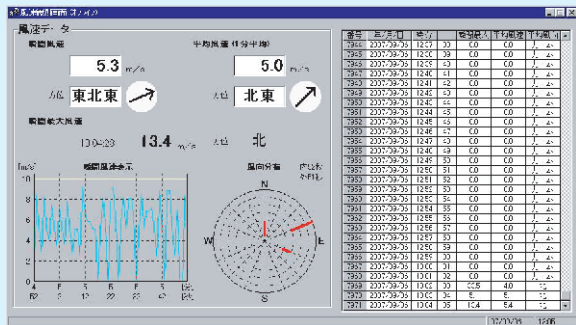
風速データ

瞬間風速

5.3 m/s

方位 東北東

平均風速（10分平均）

5.0 m/s

方位 北東

瞬間最大風速

10:04:28 13.4 m/s 方位 北

m/s 瞬間風速表示

風向分布

N

W

E

S

| 番号 | 年月日 | 時分 | | 瞬間最大 | 平均風速 | 平均風向 |
|---|---|---|---|---|---|---|
| 1944 | 2007/08/26 | 1237 | 30 | 0.0 | 0.0 | |
| 1945 | 2007/08/26 | 1238 | 39 | 0.0 | 0.0 | |
| 1946 | 2007/08/26 | 1239 | 40 | 0.0 | 0.0 | |
| 1947 | 2007/08/26 | 1240 | 41 | 0.0 | 0.0 | |
| 1948 | 2007/08/26 | 1241 | 42 | 0.0 | 0.0 | |
| 1949 | 2007/08/26 | 1242 | 43 | 0.0 | 0.0 | |
| 1950 | 2007/08/26 | 1243 | 44 | 0.0 | 0.0 | |
| 1951 | 2007/08/26 | 1244 | 45 | 0.0 | 0.0 | |
| 1952 | 2007/08/26 | 1245 | 46 | 0.0 | 0.0 | |
| 1953 | 2007/08/26 | 1246 | 47 | 0.0 | 0.0 | |
| 1954 | 2007/08/26 | 1247 | 48 | 0.0 | 0.0 | |
| 1955 | 2007/08/26 | 1248 | 49 | 0.0 | 0.0 | |
| 1956 | 2007/08/26 | 1249 | 50 | 0.0 | 0.0 | |
| 1957 | 2007/08/26 | 1250 | 51 | 0.0 | 0.0 | |
| 1958 | 2007/08/26 | 1251 | 52 | 0.0 | 0.0 | |
| 1959 | 2007/08/26 | 1252 | 53 | 0.0 | 0.0 | |
| 1960 | 2007/08/26 | 1253 | 54 | 0.0 | 0.0 | |
| 1961 | 2007/08/26 | 1254 | 55 | 0.0 | 0.0 | |
| 1962 | 2007/08/26 | 1255 | 56 | 0.0 | 0.0 | |
| 1963 | 2007/08/26 | 1256 | 57 | 0.0 | 0.0 | |
| 1964 | 2007/08/26 | 1257 | 58 | 0.0 | 0.0 | |
| 1965 | 2007/08/26 | 1258 | 59 | 0.0 | 0.0 | |
| 1966 | 2007/08/26 | 1259 | 00 | 0.0 | 0.0 | |
| 1967 | 2007/08/26 | 1300 | 01 | 0.0 | 0.0 | |
| 1968 | 2007/08/26 | 1301 | 02 | 0.0 | 0.0 | |
| 1969 | 2007/08/26 | 1302 | 03 | 0.0 | 0.0 | |
| 1970 | 2007/08/26 | 1303 | 04 | 0.0 | 0.0 | |
| 1971 | 2007/08/26 | 1304 | 05 | 10.4 | 5.4 | |

2007/08/26 12:05